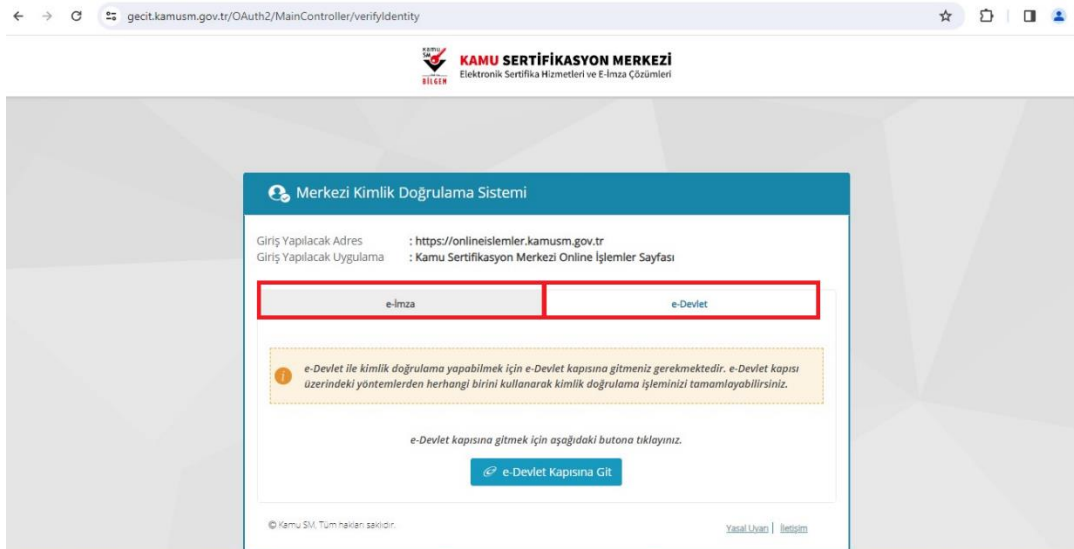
gecit.kamusm.gov.tr/OAuth2/MainController/verifyIdentity

KAMU SM BİLGEM

KAMU SERTİFİKASYON MERKEZİ
Elektronik Sertifika Hizmetleri ve E-İmza Çözümleri

Merkezi Kimlik Doğrulama Sistemi

Giriş Yapılacak Adres : https://onlineislemler.kamusm.gov.tr
Giriş Yapılacak Uygulama : Kamu Sertifikasyon Merkezi Online İşlemler Sayfası

e-İmza

e-Devlet

e-Devlet ile kimlik doğrulama yapabilmek için e-Devlet kapısına gitmeniz gerekmektedir. e-Devlet kapısı üzerindeki yöntemlerden herhangi birini kullanarak kimlik doğrulama işleminizi tamamlayabilirsiniz.

e-Devlet kapısına gitmek için aşağıdaki butona tıklayınız.

e-Devlet Kapısına Git

© Kamu SM. Tüm hakları saklıdır.

Yasal Uyarı | İletişim